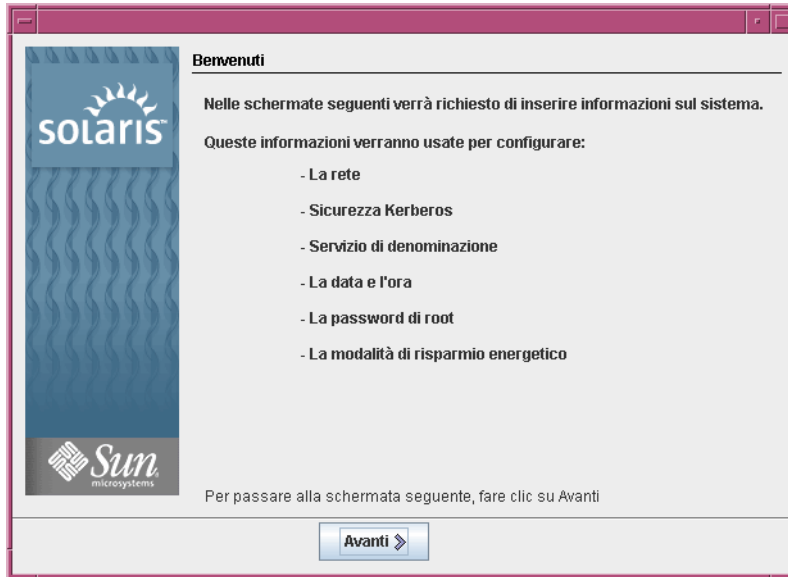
solaris

Sun microsystems

Benvenuti

Nelle schermate seguenti verrà richiesto di inserire informazioni sul sistema.

Queste informazioni verranno usate per configurare:

- La rete

- Sicurezza Kerberos

- Servizio di denominazione

- La data e l'ora

- La password di root

- La modalità di risparmio energetico

Per passare alla schermata seguente, fare clic su Avanti

Avanti